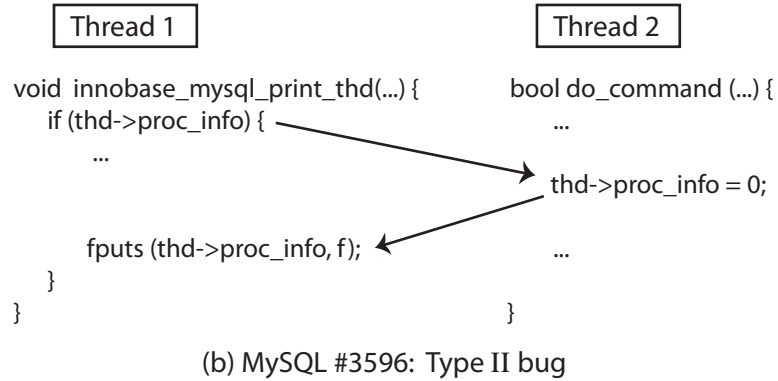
Thread 1

void innobase_mysql_print_thd(...) {
if (thd->proc_info) {
...

fputs (thd->proc_info, f);
}
}

Thread 2

bool do_command (...) {
...

thd->proc_info = 0;

...

}

(b) MySQL #3596: Type II bug